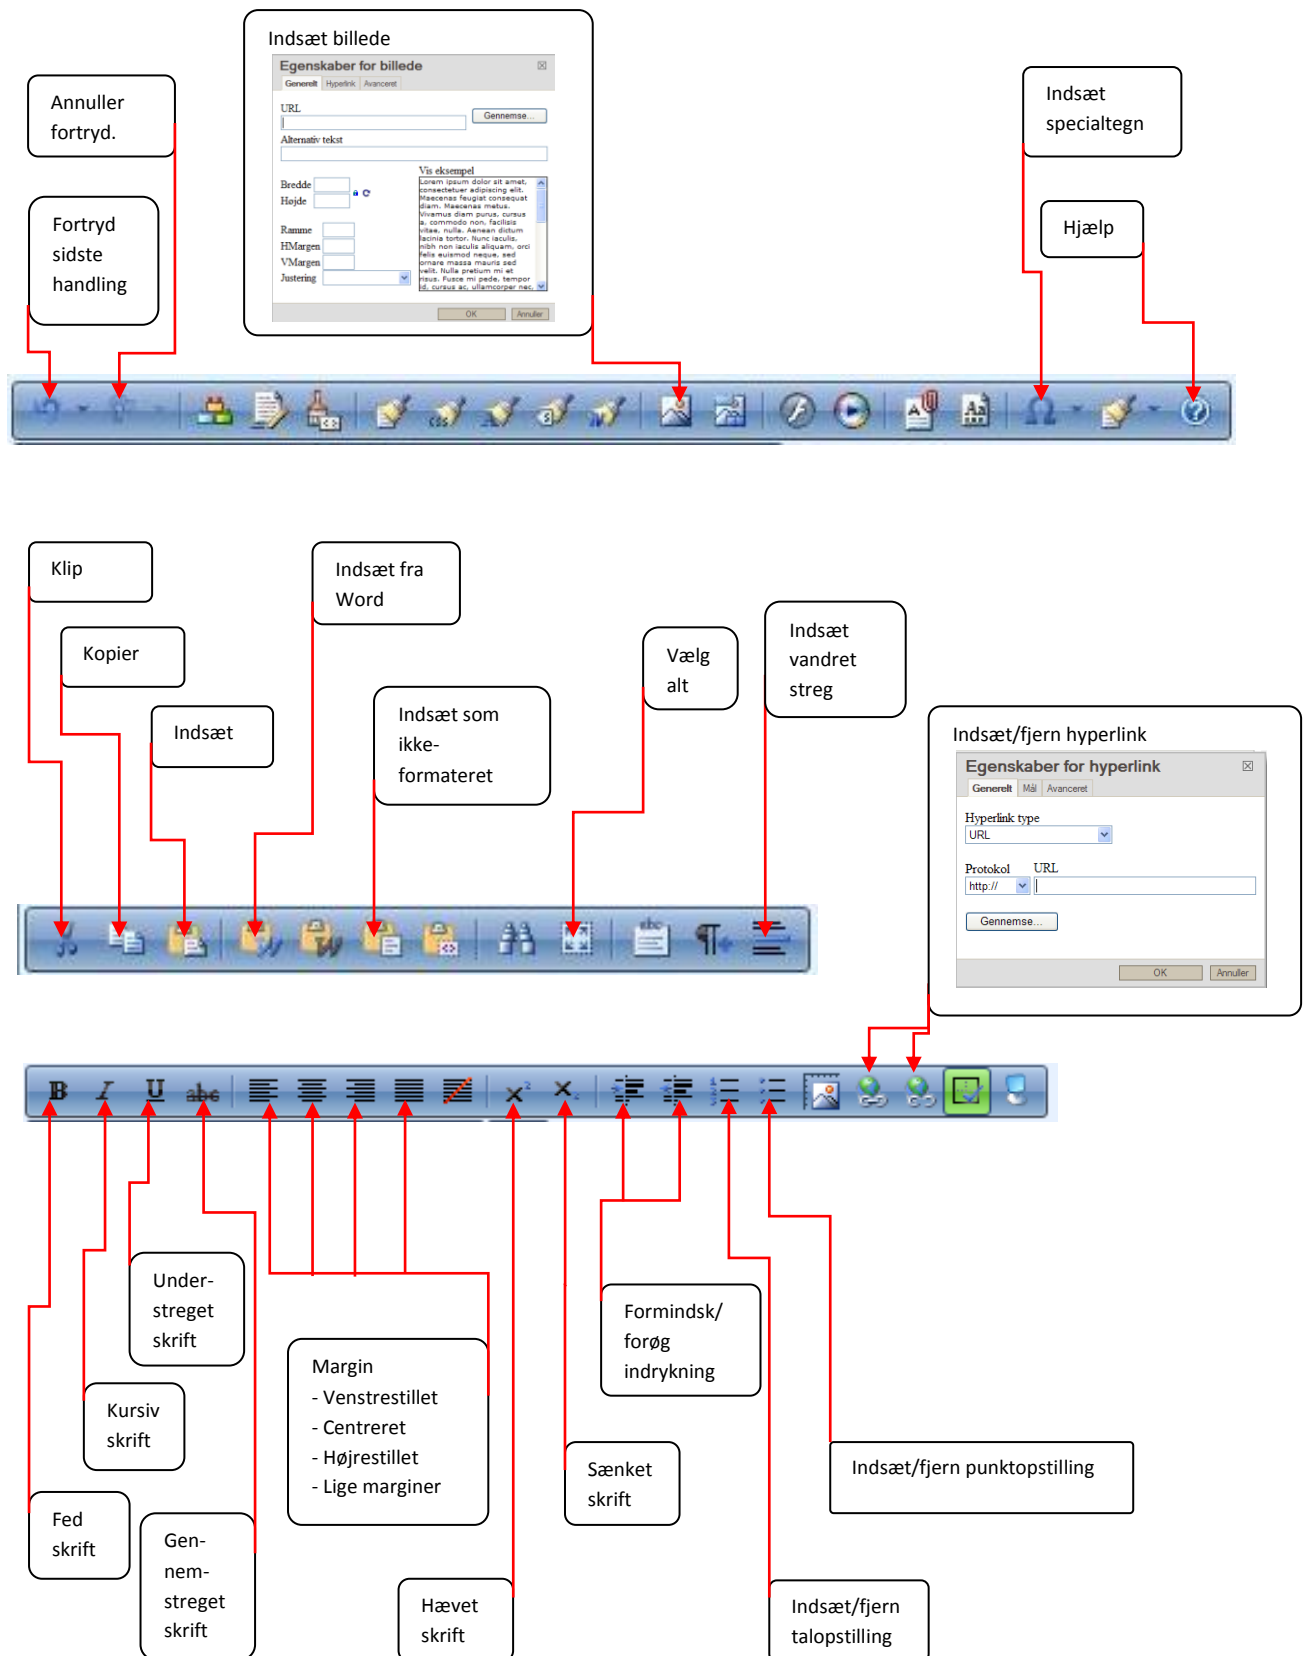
Annuller fortryd.

Fortryd sidste handling

Indsæt billede

Egenskaber for billede

Generelt Hyperlink Avanceret

URL

Gennemse...

Alternativ tekst

Bredde

Højde

Ramme

HMargen

VMargen

Justering

Vis eksempel

Lorem ipsum dolor sit amet, consectetuer adipiscing elit. Maecenas feugiat consequat diam. Maecenas metus. Vivamus diam purus, cursus a, commodo non, facilisis vitae, nulla. Aenean dictum lacinia tortor. Nunc iaculis, nibh non iaculis aliquam, orci felis euismod neque, sed ornare massa mauris sed velit. Nulla pretium mi et risus. Fusce mi pede, tempor id, cursus ac, ullamcorper nec,

OK Annuller

Indsæt specialtegn

Hjælp

Klip

Kopier

Indsæt

Indsæt fra Word

Indsæt som ikke-formateret

Vælg alt

Indsæt vandret streg

Indsæt/fjern hyperlink

Egenskaber for hyperlink

Generelt Mål Avanceret

Hyperlink type

URL

Protokol URL

http://

Gennemse...

OK Annuller

Under-streget skrift

Kursiv skrift

Fed skrift

Gen-nem-streget skrift

Margin
- Venstrestillet
- Centreret
- Højrestillet
- Lige marginer

Hævet skrift

Sænket skrift

Formindsk/ forøg indrykning

Indsæt/fjern punktopstilling

Indsæt/fjern talopstilling